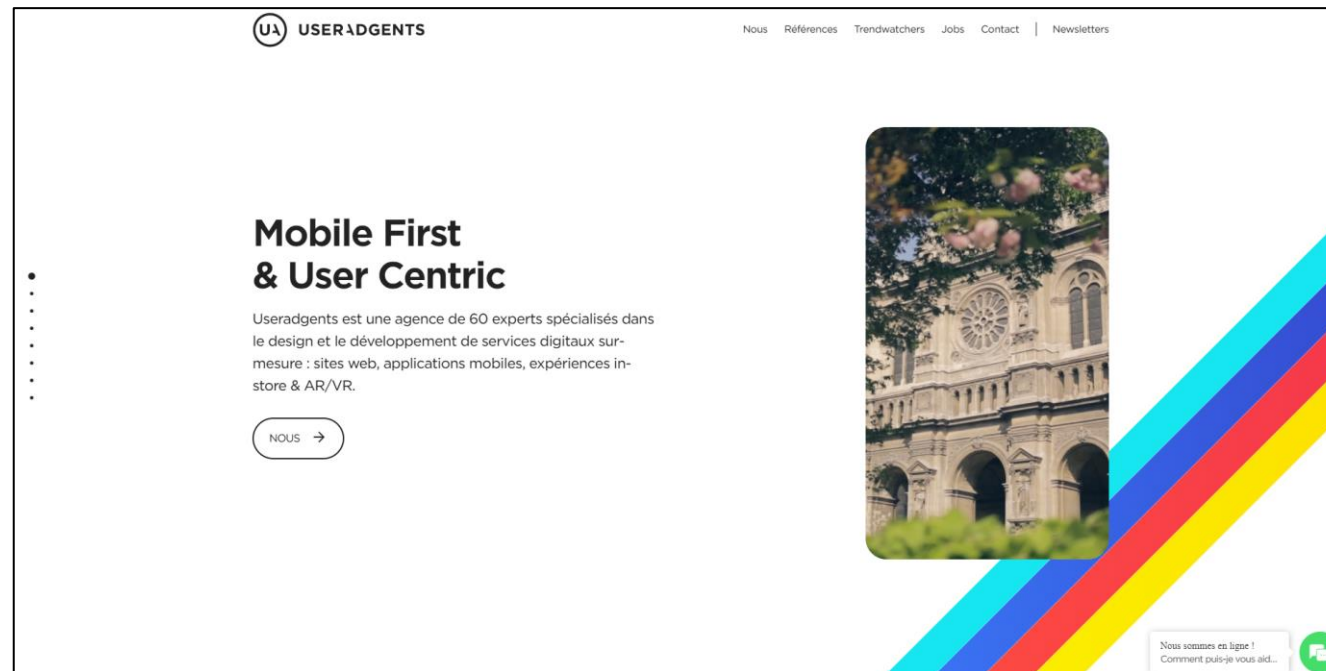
UA USERADGENTS

Nous Références Trendwatchers Jobs Contact | Newsletters

Mobile First
& User Centric

Useradgents est une agence de 60 experts spécialisés dans le design et le développement de services digitaux surmesure : sites web, applications mobiles, expériences instore & AR/VR.

NOUS →

Nous sommes en ligne !
Comment puis-je vous aid...